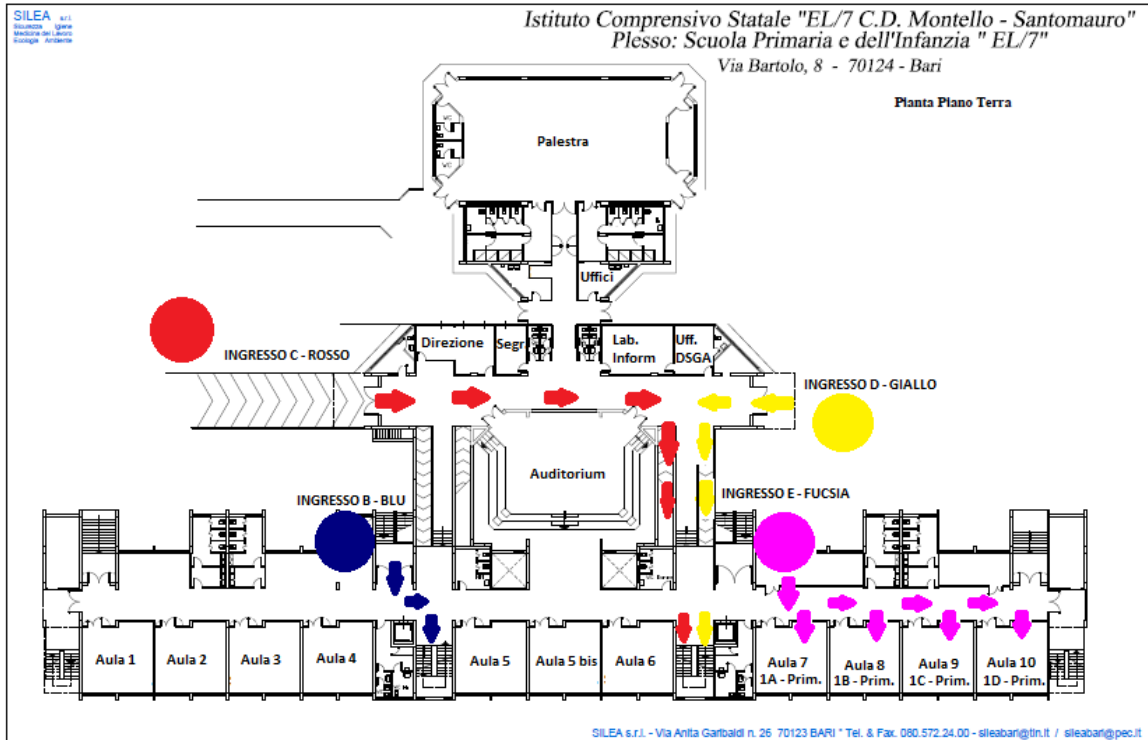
SILEA s.r.l.
Sicurezza Igiene
Medicina del Lavoro
Ecologia Ambiente

Istituto Comprensivo Statale "EL/7 C.D. Montello - Santomauro"
Plesso: Scuola Primaria e dell'Infanzia " EL/7"
Via Bartolo, 8 - 70124 - Bari

Pianta Piano Terra

Palestra

WC

Uffici

Direzione

Segr

Lab. Inform

Uff. DSGA

INGRESSO C - ROSSO

INGRESSO D - GIALLO

Auditorium

INGRESSO B - BLU

INGRESSO E - FUCSIA

Aula 1

Aula 2

Aula 3

Aula 4

Aula 5

Aula 5 bis

Aula 6

Aula 7
1A - Prim.

Aula 8
1B - Prim.

Aula 9
1C - Prim.

Aula 10
1D - Prim.

SILEA s.r.l. - Via Anita Garibaldi n. 26 70123 BARI ° Tel. & Fax. 080.572.24.00 - sileabari@tin.it / sileabari@pec.it